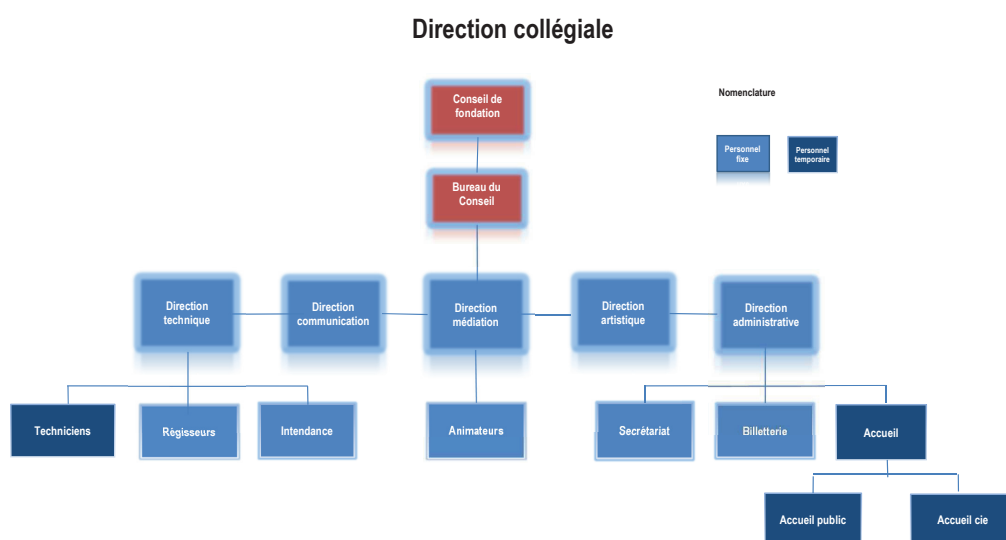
Direction collégiale

Nomenclature

Personnel fixe

Personnel temporaire

Conseil de fondation

Bureau du Conseil

Direction technique

Direction communication

Direction médiation

Direction artistique

Direction administrative

Techniciens

Régisseurs

Intendance

Animateurs

Secrétariat

Billetterie

Accueil

Accueil public

Accueil cie